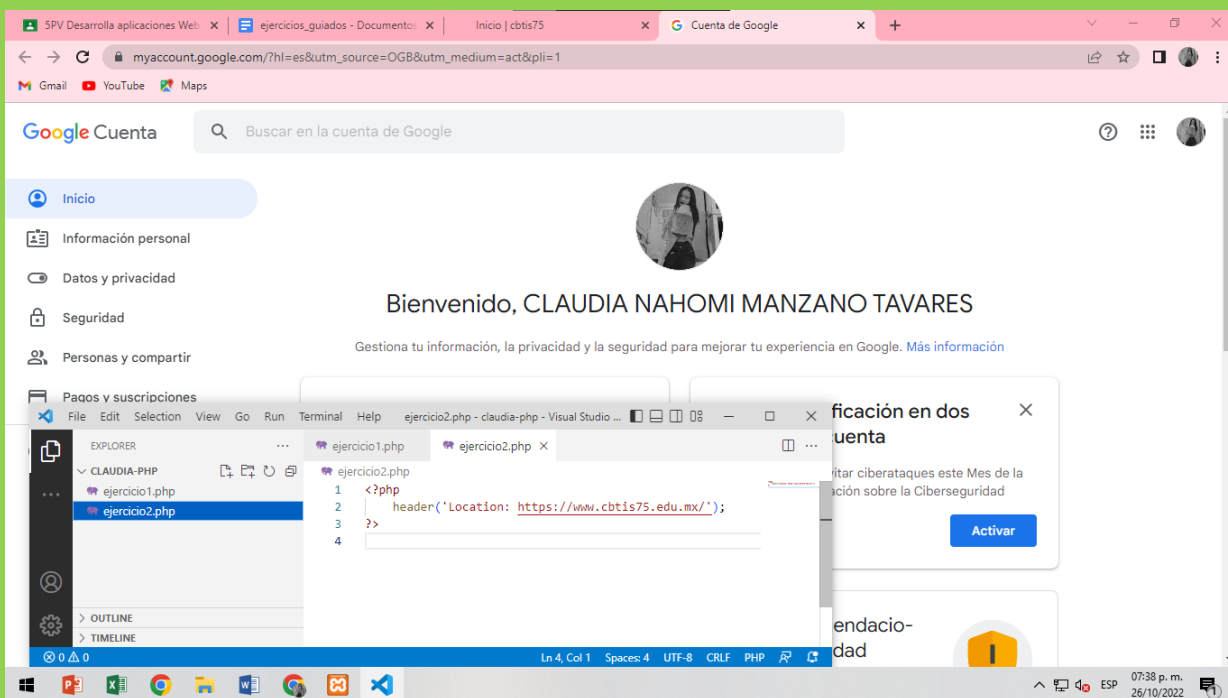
5PV Desarrolla aplicaciones Web ×
ejercicios_guiados - Documentos ×
Inicio | cbtis75 ×
Cuenta de Google ×
+

myaccount.google.com/?hl=es&utm_source=OGB&utm_medium=act&pli=1

Gmail YouTube Maps

Google Cuenta
Buscar en la cuenta de Google

Inicio
Información personal
Datos y privacidad
Seguridad
Personas y compartir
Pagos y suscripciones

Bienvenido, CLAUDIA NAHOMI MANZANO TAVARES

Gestiona tu información, la privacidad y la seguridad para mejorar tu experiencia en Google. Más información

ficación en dos
cuenta
×
itar ciberataques este Mes de la
ación sobre la Ciberseguridad
Activar

endacio-
dad

File Edit Selection View Go Run Terminal Help ejercicio2.php - claudia-php - Visual Studio ...

EXPLORER ...
CLAUDIA-PHP
ejercicio1.php
ejercicio2.php

ejercicio1.php
ejercicio2.php ×
ejercicio2.php

1 <?php
2 header('Location: https://www.cbtis75.edu.mx/');
3 ?>
4

OUTLINE
TIMELINE

⊗ 0 ⚠ 0
Ln 4, Col 1 Spaces: 4 UTF-8 CRLF PHP

ESP
07:38 p. m.
26/10/2022